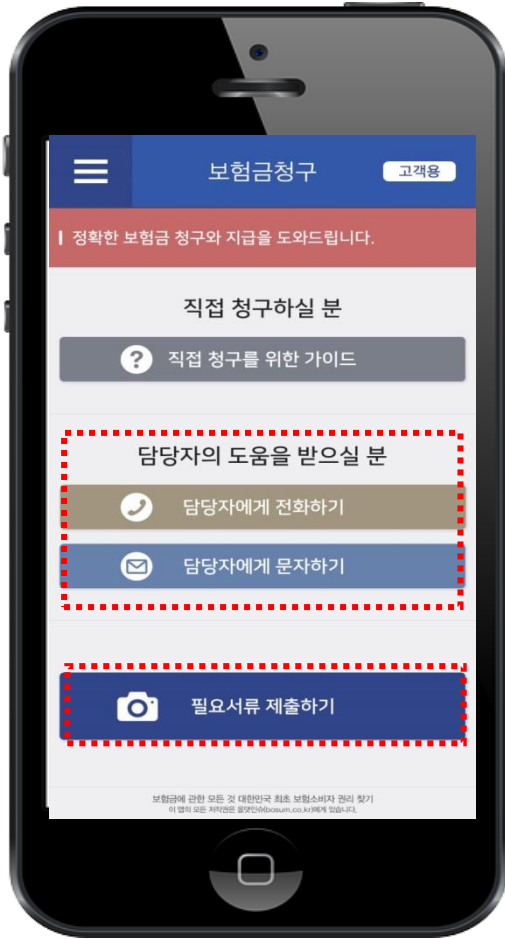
보험금청구

고객용

정확한 보험금 청구와 지급을 도와드립니다.

직접 청구하실 분

직접 청구를 위한 가이드

담당자의 도움을 받으실 분

담당자에게 전화하기

담당자에게 문자하기

필요서류 제출하기

보험금에 관한 모든 것 대한민국 최초 보험소비자 권리 찾기
이 앱의 모든 저작권은 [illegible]에게 있습니다.